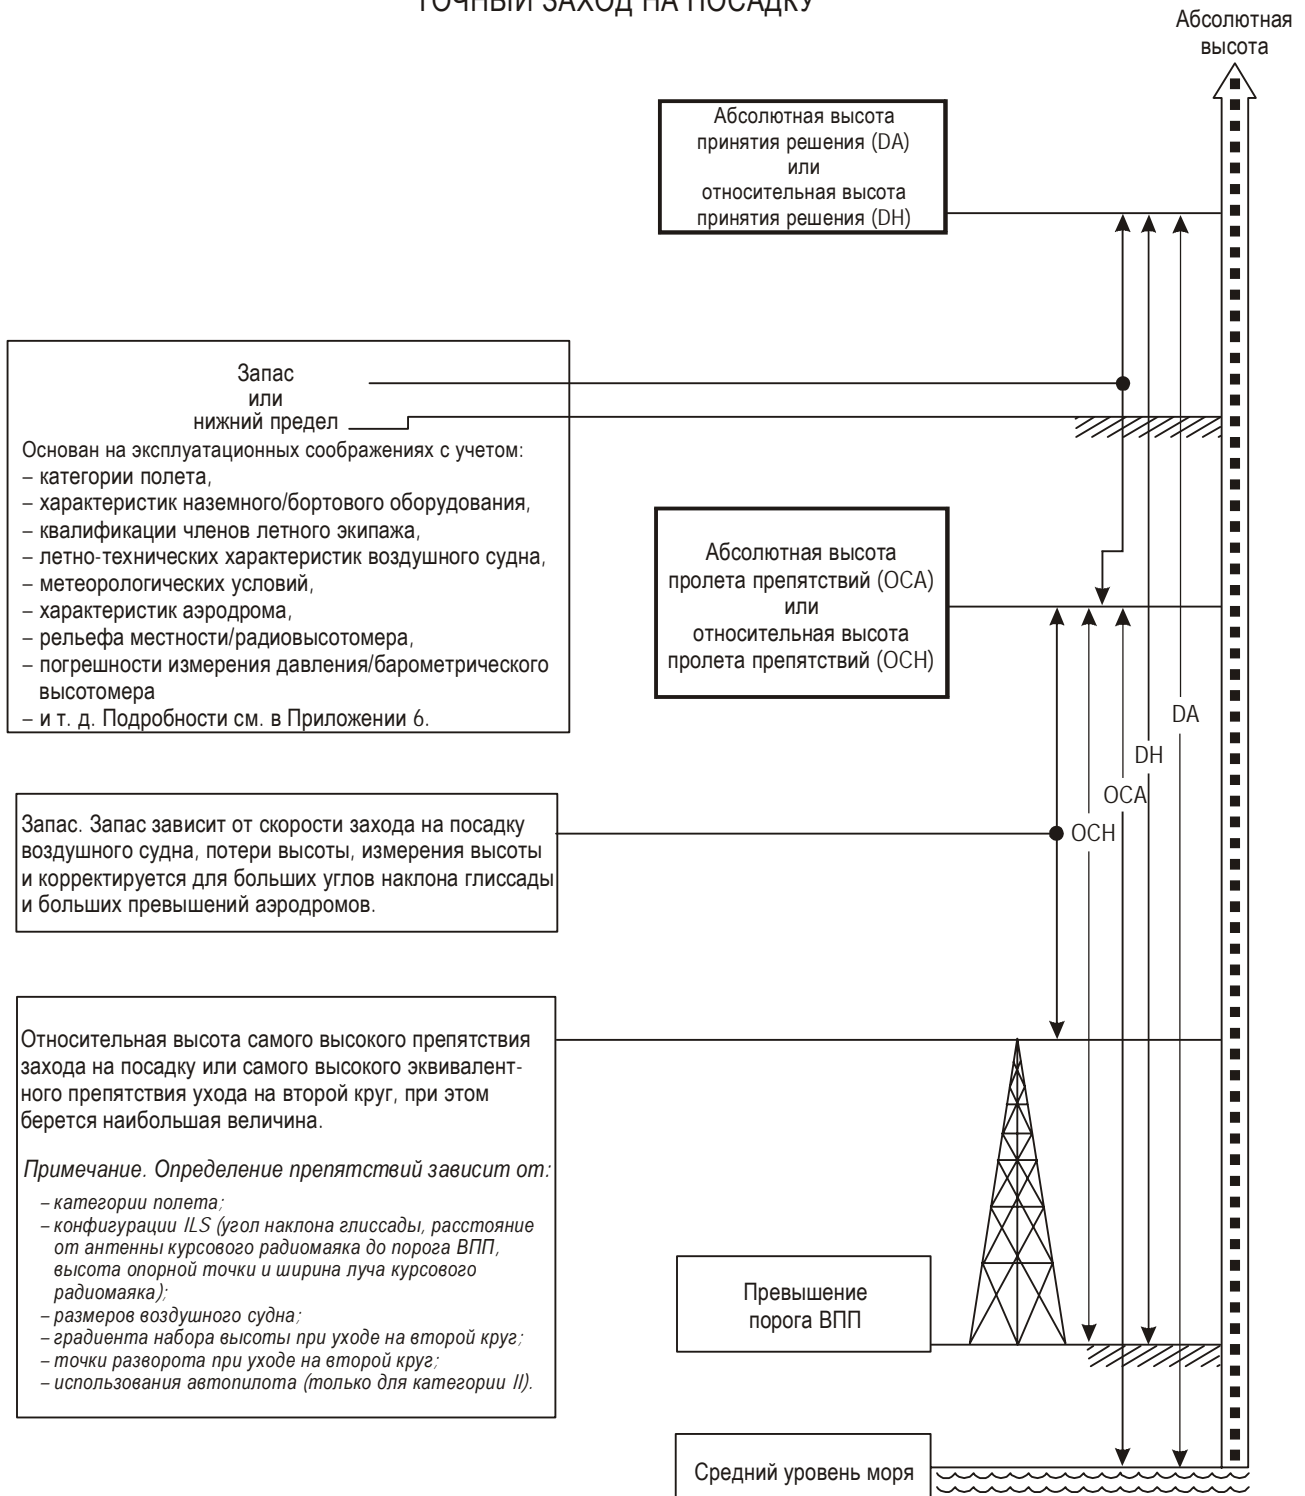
ТОЧНЫЙ ЗАХОД НА ПОСАДКУ

Абсолютная высота

Абсолютная высота принятия решения (DA) или относительная высота принятия решения (DH)

Запас или нижний предел

Основан на эксплуатационных соображениях с учетом:
– категории полета,
– характеристик наземного/бортового оборудования,
– квалификации членов летного экипажа,
– летно-технических характеристик воздушного судна,
– метеорологических условий,
– характеристик аэродрома,
– рельефа местности/радиовысотомера,
– погрешности измерения давления/барометрического высотомера
– и т. д. Подробности см. в Приложении 6.

Абсолютная высота пролета препятствий (OCA) или относительная высота пролета препятствий (OCH)

DA

DH

OCA

OCH

Запас. Запас зависит от скорости захода на посадку воздушного судна, потери высоты, измерения высоты и корректируется для больших углов наклона глиссады и больших превышений аэродромов.

Относительная высота самого высокого препятствия захода на посадку или самого высокого эквивалентного препятствия ухода на второй круг, при этом берется наибольшая величина.

Примечание. Определение препятствий зависит от:
– категории полета;
– конфигурации ILS (угол наклона глиссады, расстояние от антенны курсового радиомаяка до порога ВПП, высота опорной точки и ширина луча курсового радиомаяка);
– размеров воздушного судна;
– градиента набора высоты при уходе на второй круг;
– точки разворота при уходе на второй круг;
– использования автопилота (только для категории II).

Превышение порога ВПП

Средний уровень моря